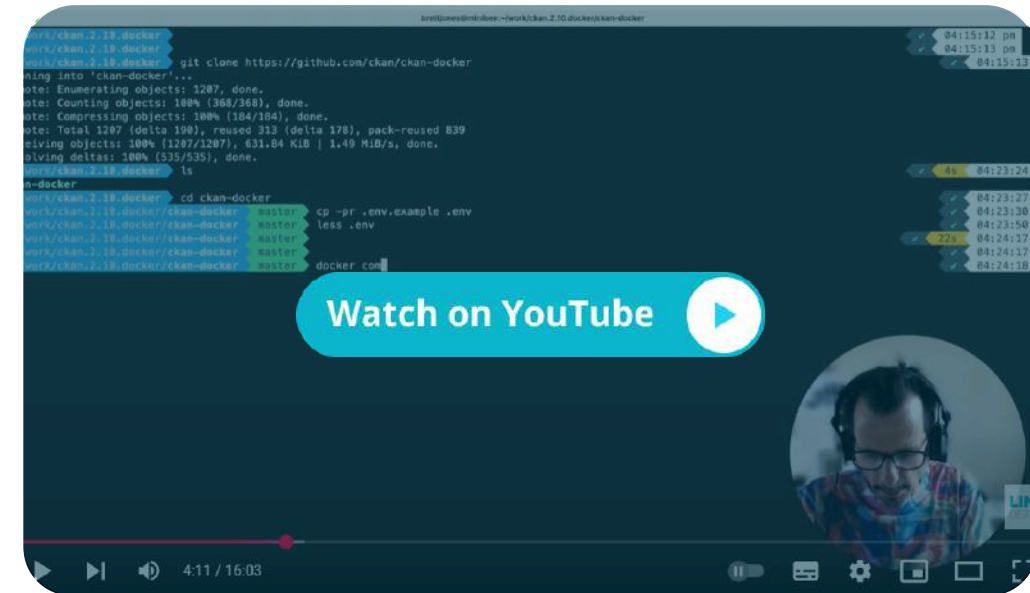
brettjones@minibee:~/work/ckan.2.10.docker/ckan-docker

work/ckan.2.10.docker
work/ckan.2.10.docker
work/ckan.2.10.docker git clone https://github.com/ckan/ckan-docker
ning into 'ckan-docker'...
ote: Enumerating objects: 1207, done.
ote: Counting objects: 100% (368/368), done.
ote: Compressing objects: 100% (184/184), done.
ote: Total 1207 (delta 190), reused 313 (delta 178), pack-reused 839
eiving objects: 100% (1207/1207), 631.84 KiB | 1.49 MiB/s, done.
olving deltas: 100% (535/535), done.
work/ckan.2.10.docker ls
n-docker
work/ckan.2.10.docker cd ckan-docker
work/ckan.2.10.docker/ckan-docker master cp -pr .env.example .env
work/ckan.2.10.docker/ckan-docker master less .env
work/ckan.2.10.docker/ckan-docker master
work/ckan.2.10.docker/ckan-docker master
work/ckan.2.10.docker/ckan-docker master docker com

04:15:12 pm
04:15:13 pm
04:15:13
4s 04:23:24
04:23:27
04:23:30
04:23:50
22s 04:24:17
04:24:17
04:24:18

Watch on YouTube

4:11 / 16:03